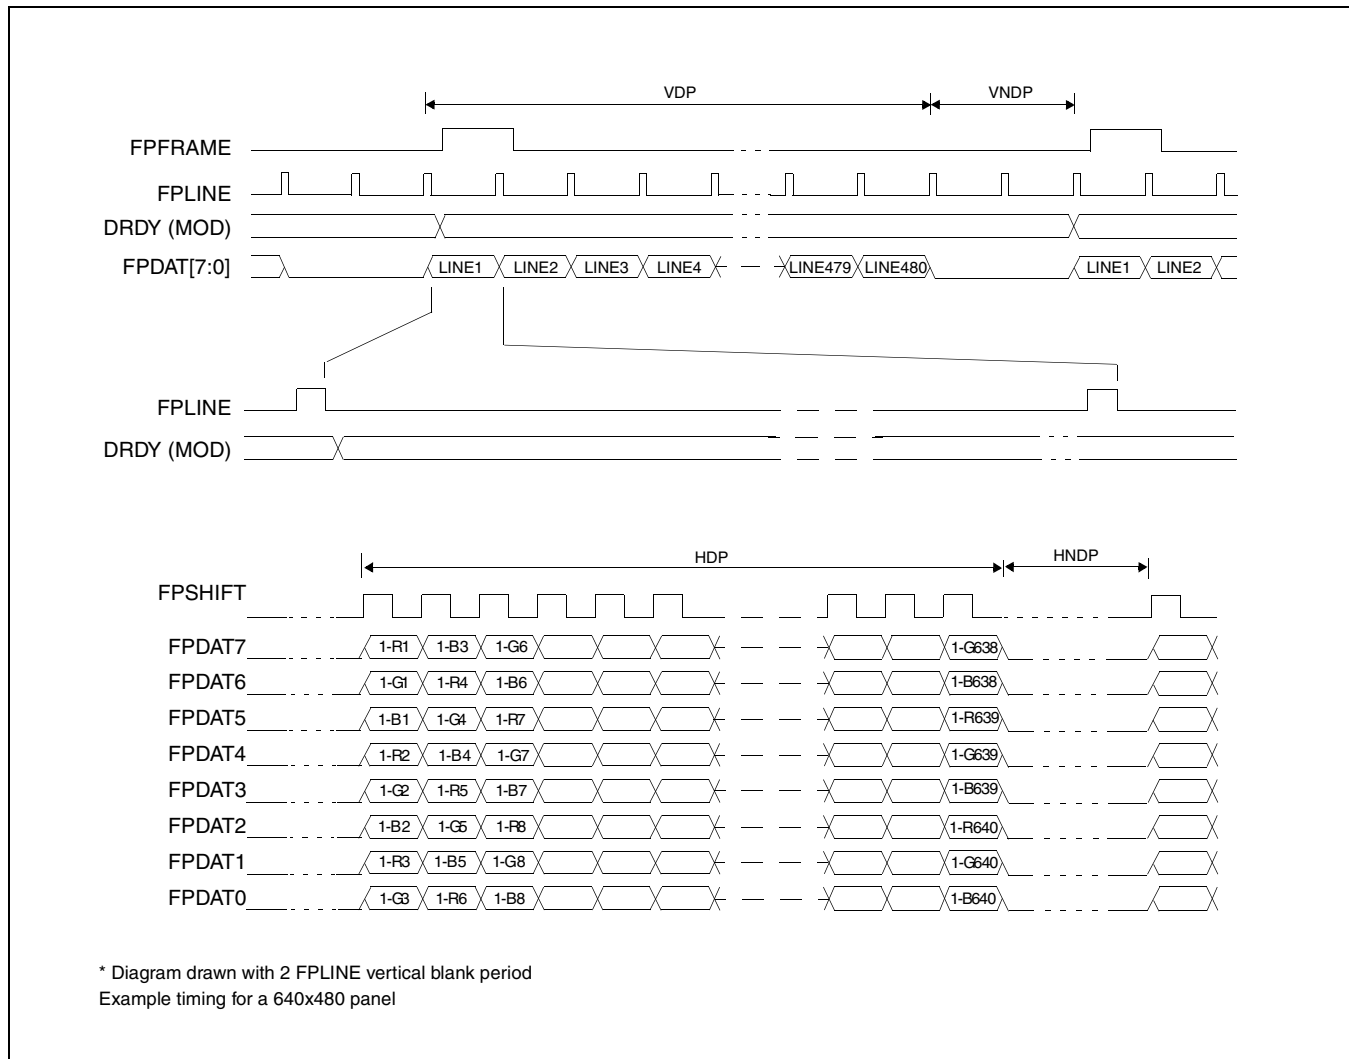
VDP
VNDP

FPFRAME
FPLINE
DRDY (MOD)
FPDAT[7:0]

LINE1 LINE2 LINE3 LINE4 LINE479 LINE480 LINE1 LINE2

FPLINE
DRDY (MOD)

HDP
HNDP

FPSHIFT

FPDAT7 1-R1 1-B3 1-G6 1-G638
FPDAT6 1-G1 1-R4 1-B6 1-B638
FPDAT5 1-B1 1-G4 1-R7 1-R639
FPDAT4 1-R2 1-B4 1-G7 1-G639
FPDAT3 1-G2 1-R5 1-B7 1-B639
FPDAT2 1-B2 1-G5 1-R8 1-R640
FPDAT1 1-R3 1-B5 1-G8 1-G640
FPDAT0 1-G3 1-R6 1-B8 1-B640

* Diagram drawn with 2 FPLINE vertical blank period
Example timing for a 640x480 panel